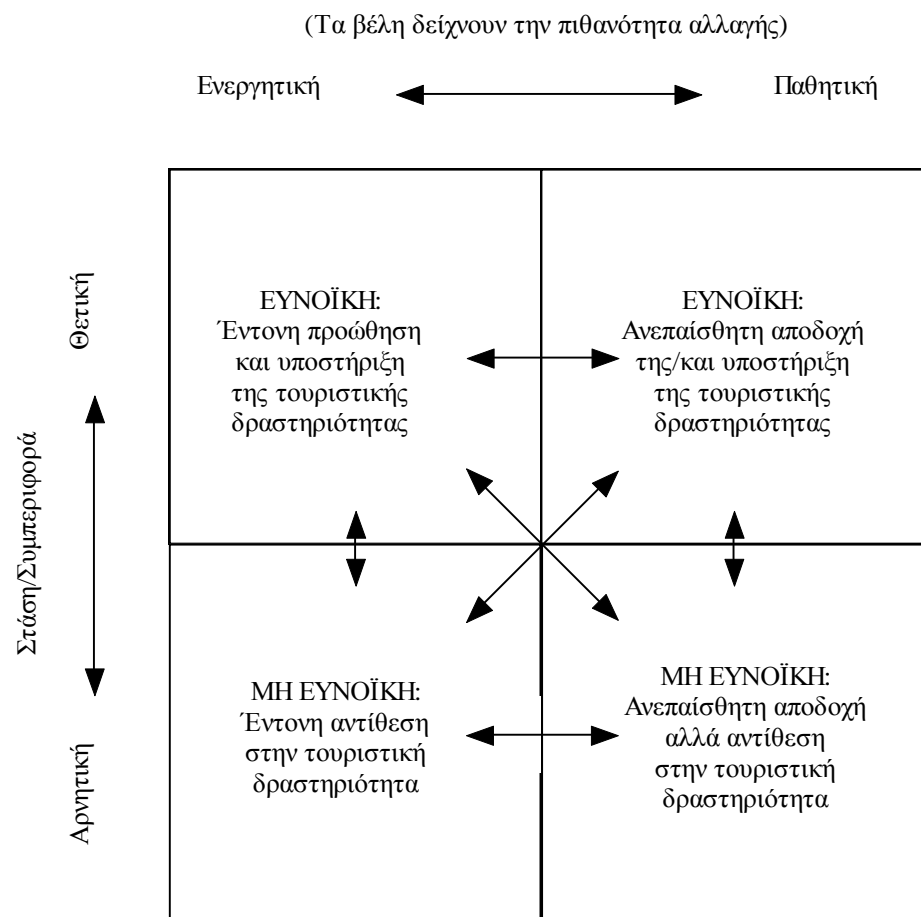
(Τα βέλη δείχνουν την πιθανότητα αλλαγής)

Ενεργητική

Παθητική

Θετική

Στάση/Συμπεριφορά

Αρνητική

ΕΥΝΟΪΚΗ:
Έντονη προώθηση και υποστήριξη της τουριστικής δραστηριότητας

ΕΥΝΟΪΚΗ:
Ανεπαίσθητη αποδοχή της/και υποστήριξη της τουριστικής δραστηριότητας

ΜΗ ΕΥΝΟΪΚΗ:
Έντονη αντίθεση στην τουριστική δραστηριότητα

ΜΗ ΕΥΝΟΪΚΗ:
Ανεπαίσθητη αποδοχή αλλά αντίθεση στην τουριστική δραστηριότητα